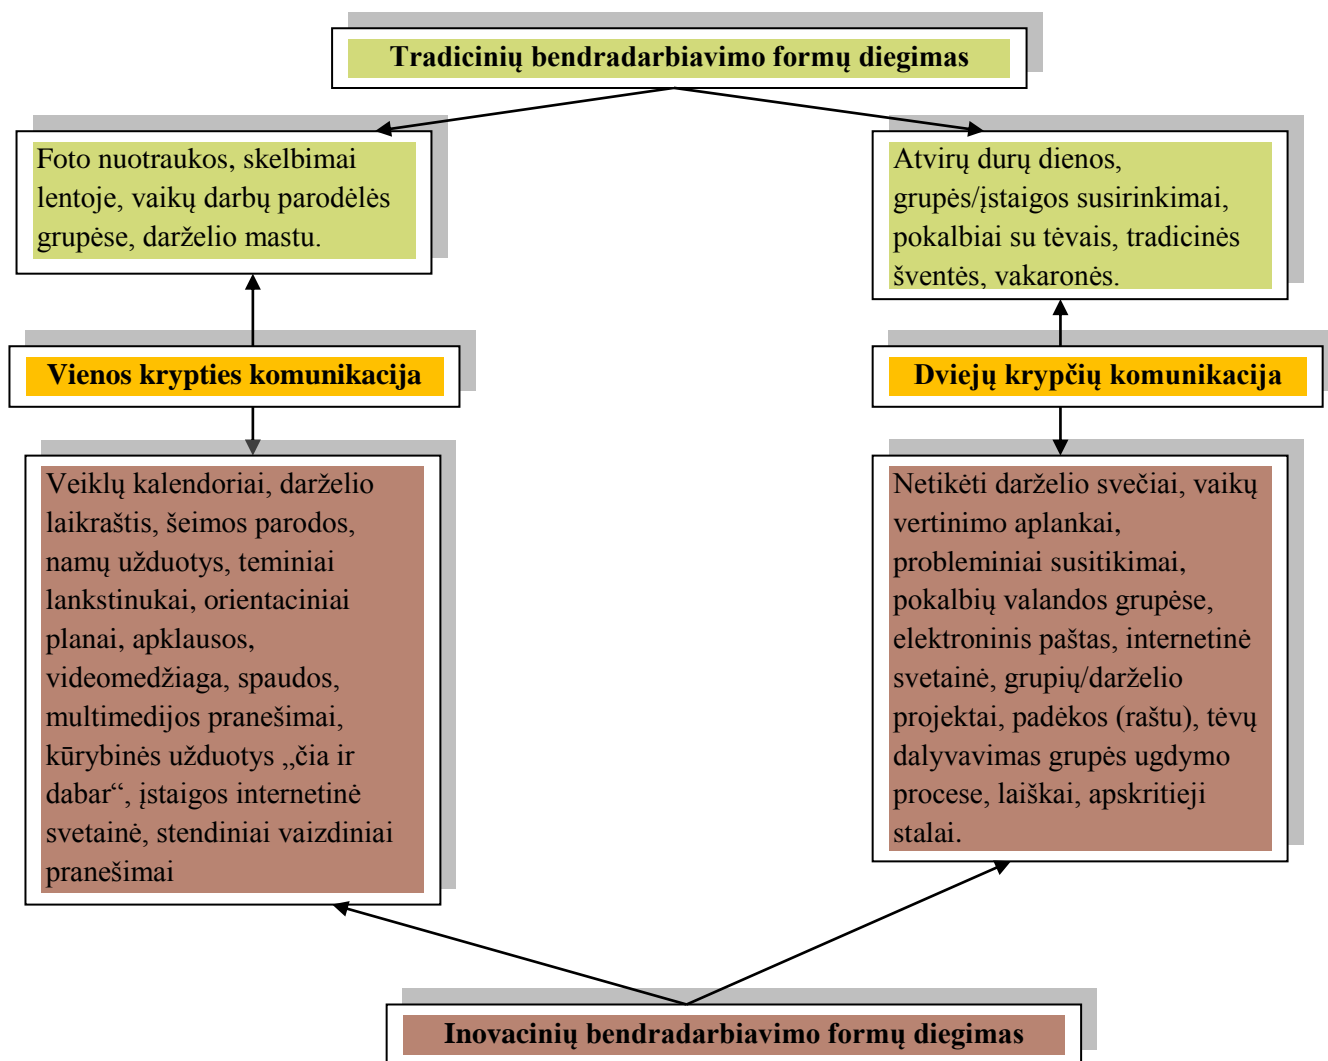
Tradicinių bendradarbiavimo formų diegimas

Foto nuotraukos, skelbimai lentoje, vaikų darbų parodėlės grupėse, darželio mastu.

Atvirų durų dienos, grupės/įstaigos susirinkimai, pokalbiai su tėvais, tradicinės šventės, vakaronės.

Vienos krypties komunikacija

Dviejų krypčių komunikacija

Veiklų kalendoriai, darželio laikraštis, šeimos parodos, namų užduotys, teminiai lankstinukai, orientaciniai planai, apklausos, videomedžiaga, spaudos, multimedijos pranešimai, kūrybinės užduotys „čia ir dabar“, įstaigos internetinė svetainė, stendiniai vaizdiniai pranešimai

Netikėti darželio svečiai, vaikų vertinimo aplankai, probleminiai susitikimai, pokalbių valandos grupėse, elektroninis paštas, internetinė svetainė, grupių/darželio projektai, padėkos (raštu), tėvų dalyvavimas grupės ugdymo procese, laiškai, apskritieji stalai.

Inovacinių bendradarbiavimo formų diegimas